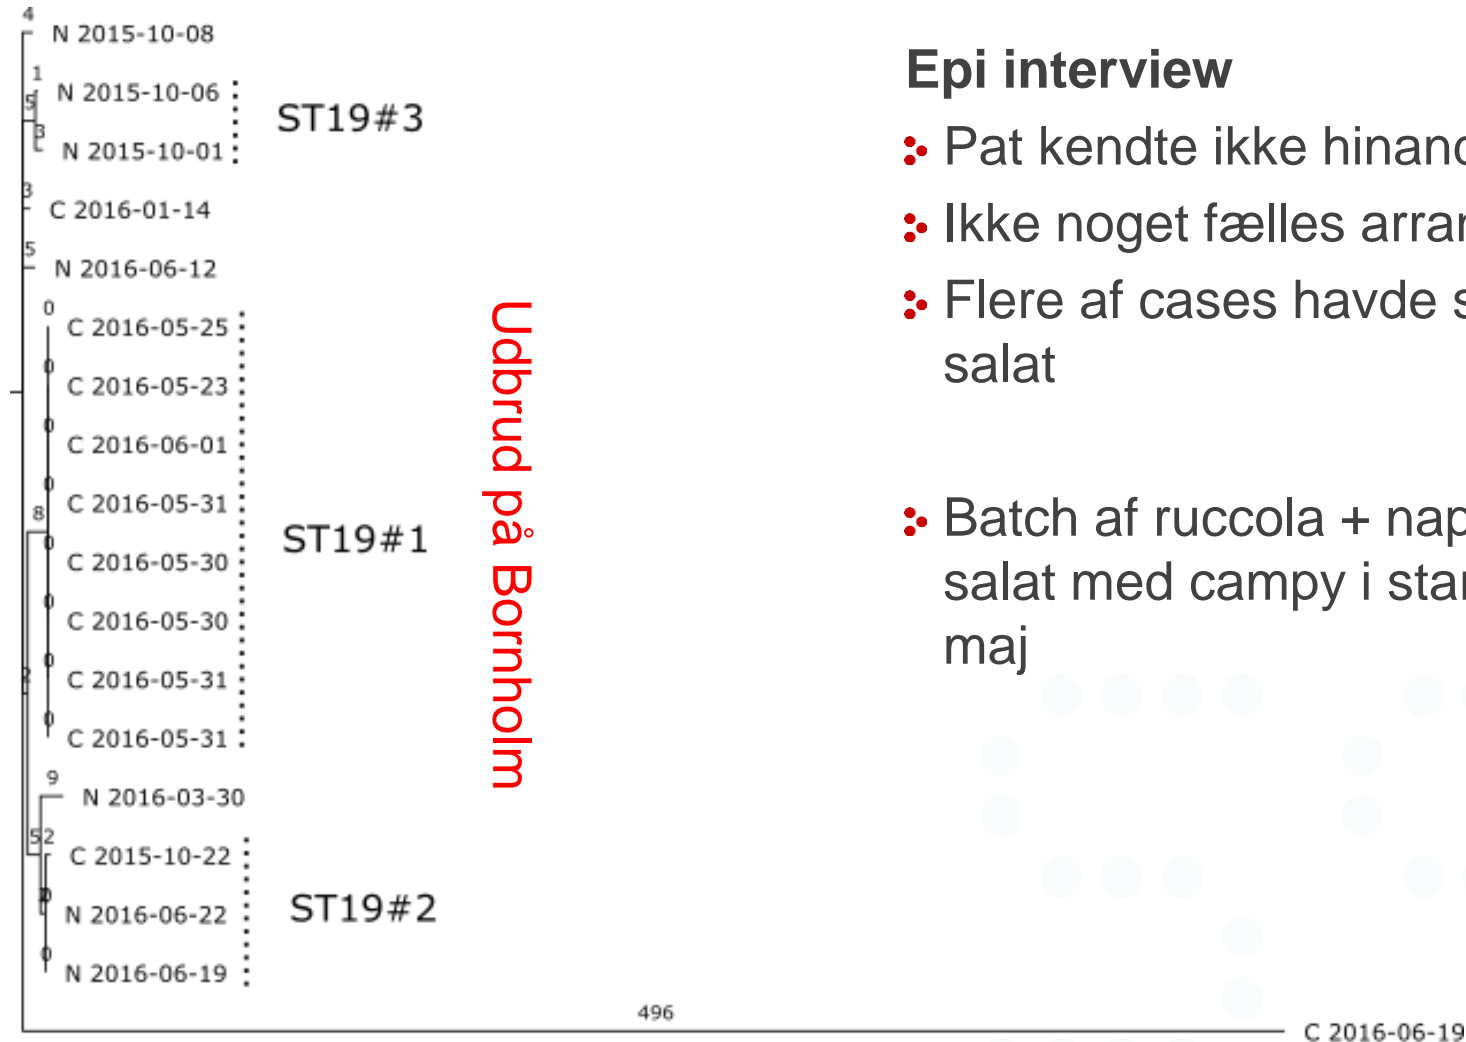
4
N 2015-10-08
1
5
N 2015-10-06
3
N 2015-10-01
ST19#3
3
C 2016-01-14
5
N 2016-06-12
0
C 2016-05-25
0
C 2016-05-23
0
C 2016-06-01
0
8
C 2016-05-31
C 2016-05-30
ST19#1
0
C 2016-05-30
0
C 2016-05-31
0
C 2016-05-31
9
N 2016-03-30
52
C 2015-10-22
0
N 2016-06-22
ST19#2
0
N 2016-06-19
496
C 2016-06-19

Udbrud på Bornholm

Epi interview

Pat kendte ikke hinand

Ikke noget fælles arrar

Flere af cases havde s salat

Batch af ruccola + nap salat med campy i star maj